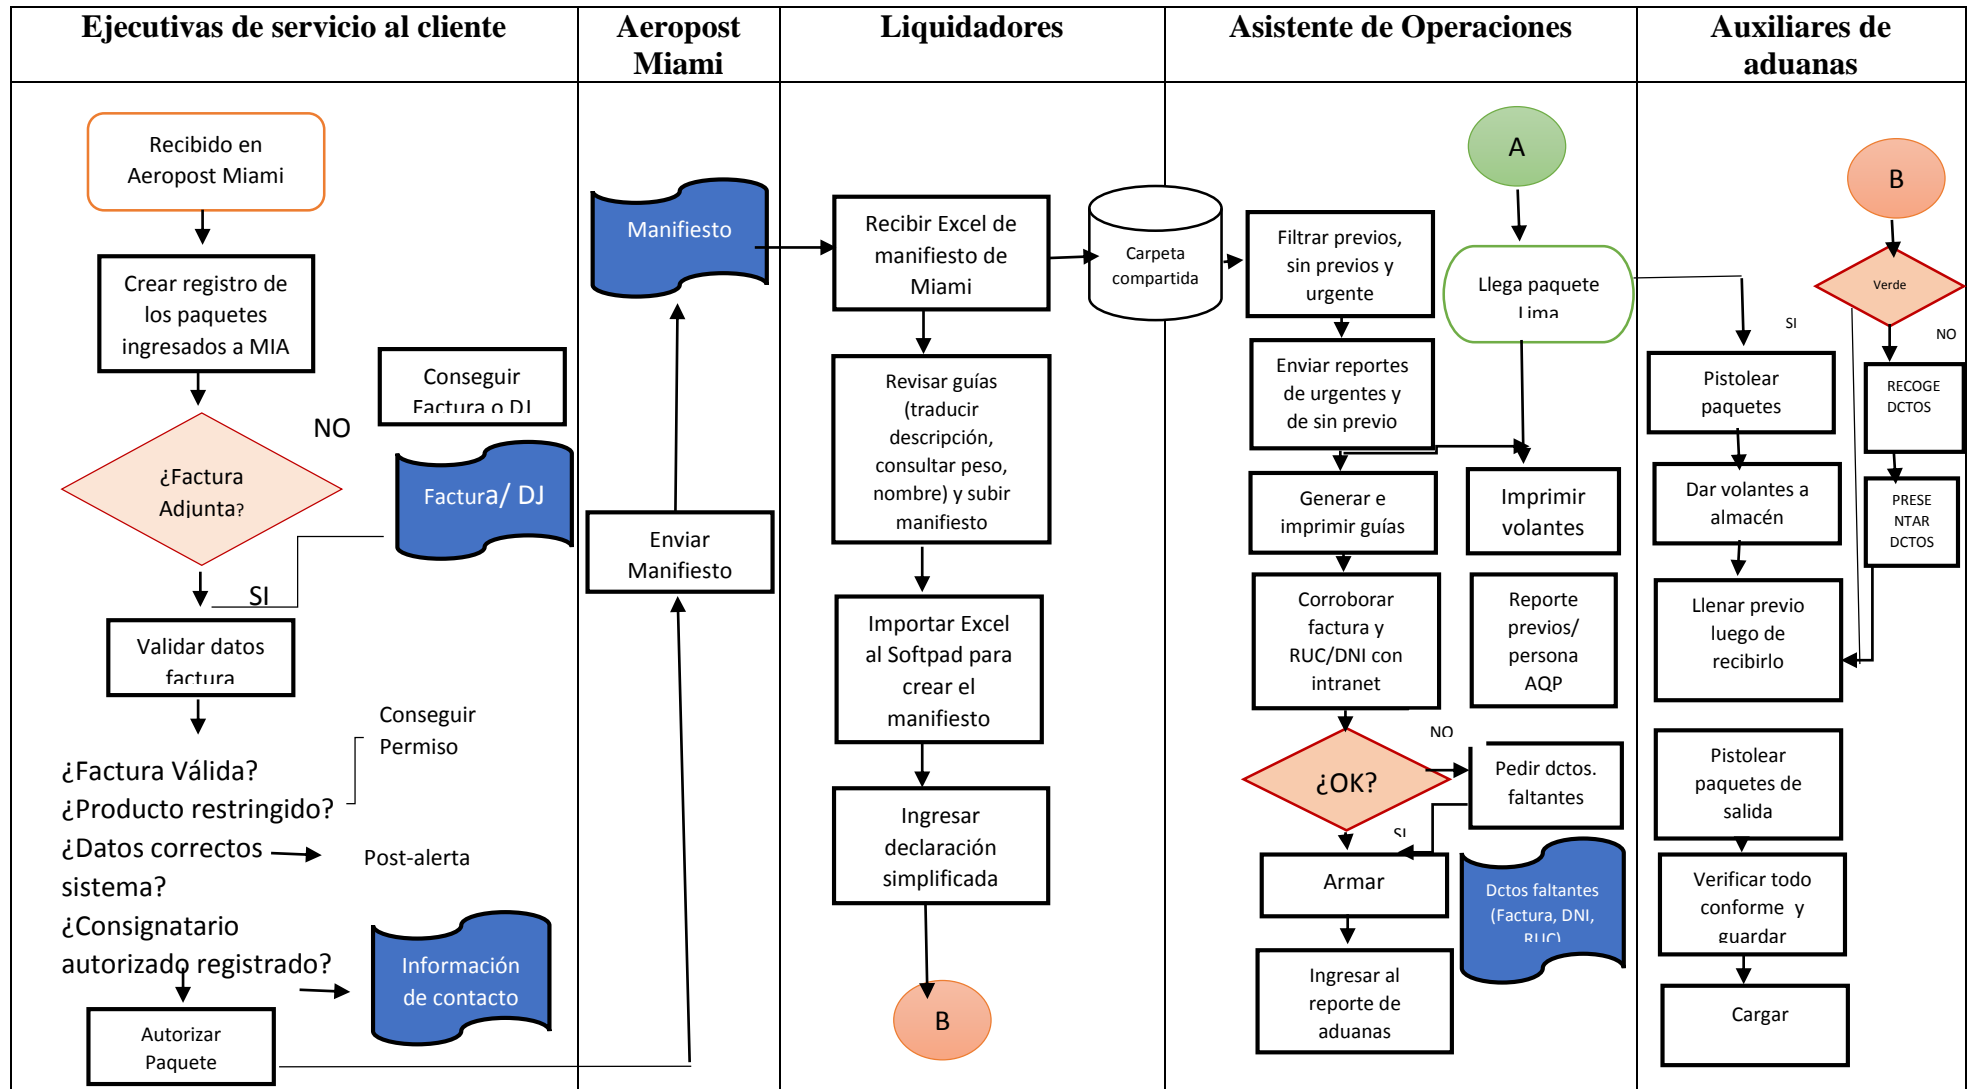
| Ejecutivas de servicio al cliente | Aeropost Miami | Liquidadores | Asistente de Operaciones | Auxiliares de aduanas |
|---|---|---|---|---|

Recibido en Aeropost Miami

Crear registro de los paquetes ingresados a MIA

Conseguir Factura o DJ

NO

¿Factura Adjunta?

Factura/ DJ

SI

Validar datos factura

Conseguir Permiso

¿Factura Válida?
¿Producto restringido?
¿Datos correctos sistema?
¿Consignatario autorizado registrado?

Post-alerta

Información de contacto

Autorizar Paquete

Manifiesto

Enviar Manifiesto

Recibir Excel de manifiesto de Miami

Carpeta compartida

Revisar guías (traducir descripción, consultar peso, nombre) y subir manifiesto

Importar Excel al Softpad para crear el manifiesto

Ingresar declaración simplificada

B

A

Filtrar previos, sin previos y urgente

Llega paquete Lima

Enviar reportes de urgentes y de sin previo

Generar e imprimir guías

Imprimir volantes

Corroborar factura y RUC/DNI con intranet

Reporte previos/ persona AQP

NO

¿OK?

Pedir dctos. faltantes

SI

Armar

Dctos faltantes (Factura, DNI, RUC)

Ingresar al reporte de aduanas

B

Verde

SI

NO

Pistolear paquetes

RECOGE DCTOS

Dar volantes a almacén

PRESENTAR DCTOS

Llenar previo luego de recibirlo

Pistolear paquetes de salida

Verificar todo conforme y guardar

Cargar